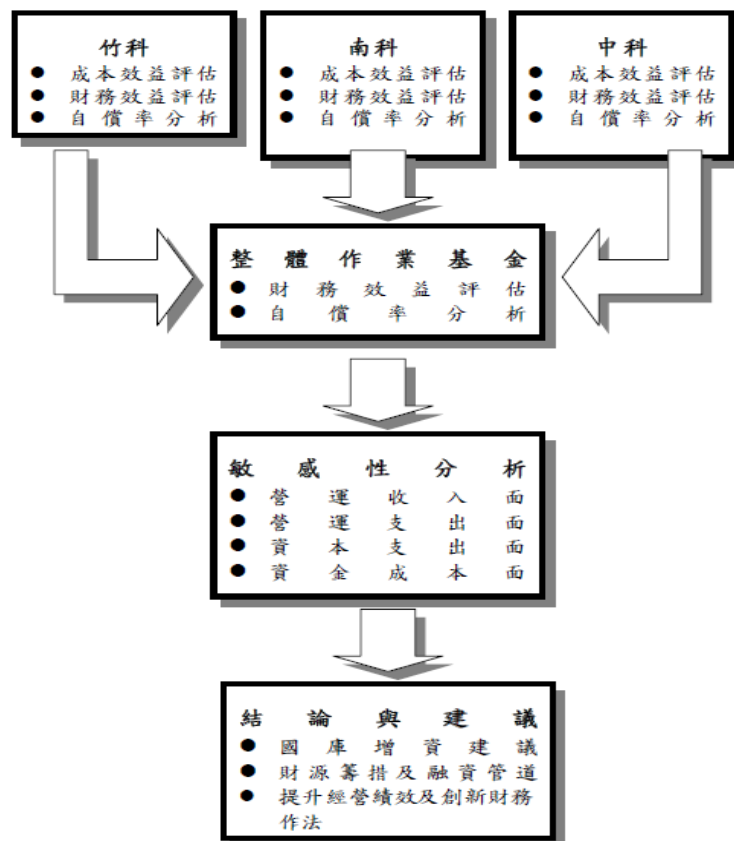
竹科
● 成本效益評估
● 財務效益評估
● 自償率分析

南科
● 成本效益評估
● 財務效益評估
● 自償率分析

中科
● 成本效益評估
● 財務效益評估
● 自償率分析

整體作業基金
● 財務效益評估
● 自償率分析

敏感性分析
● 營運收入面
● 營運支出面
● 資本支出面
● 資金成本面

結論與建議
● 國庫增資建議
● 財源籌措及融資管道
● 提升經營績效及創新財務作法